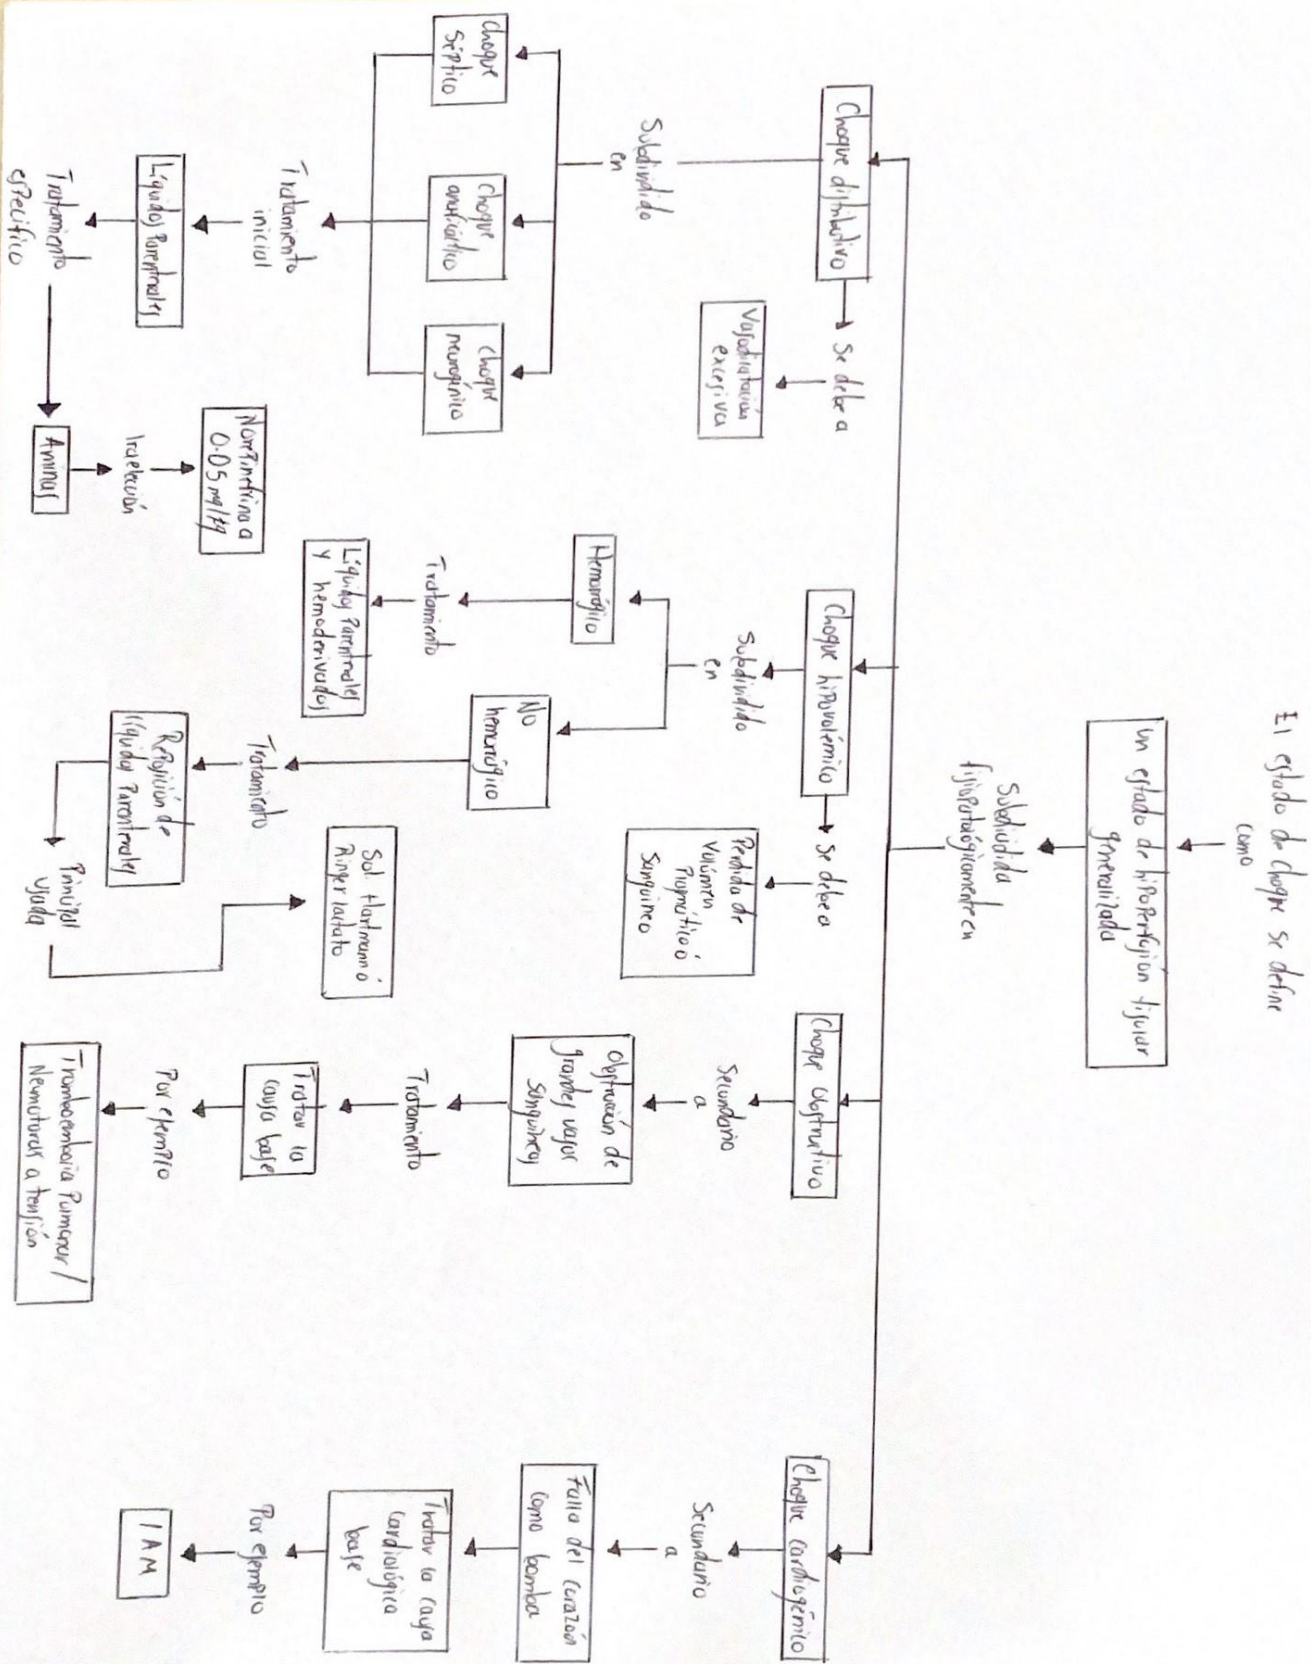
El estado de choque se define

como

Un estado de hipoperfusión tisular generalizada

Subdividida fisiopatológicamente en

Choque distributivo

Se debe a

Vasodilatación excesiva

Subdividido en

Choque séptico

Choque anafiláctico

Choque neurogénico

Tratamiento inicial

Líquidos parenterales

Tratamiento específico

Aminas

Norepinefrina a 0.05 mg/kg

Inefección

Choque hipovolémico

Se debe a

Perdida de volumen plasmático ó sanguíneo

Subdividido en

Hemorrágico

Tratamiento

Líquidos parenterales y hemoderivados

No hemorrágico

Tratamiento

Reposición de líquidos parenterales

Principal ayuda

Sol. Hartmann ó Ringer lactato

Choque obstructivo

Secundario a

Obstrucción de grandes vasos sanguíneos

Tratamiento

Tratar la causa base

Por ejemplo

Tromboembolia pulmonar / Neumotórax a tensión

Choque cardiogénico

Secundario a

Falla del corazón como bomba

Tratar la causa cardiológica base

Por ejemplo

IAM